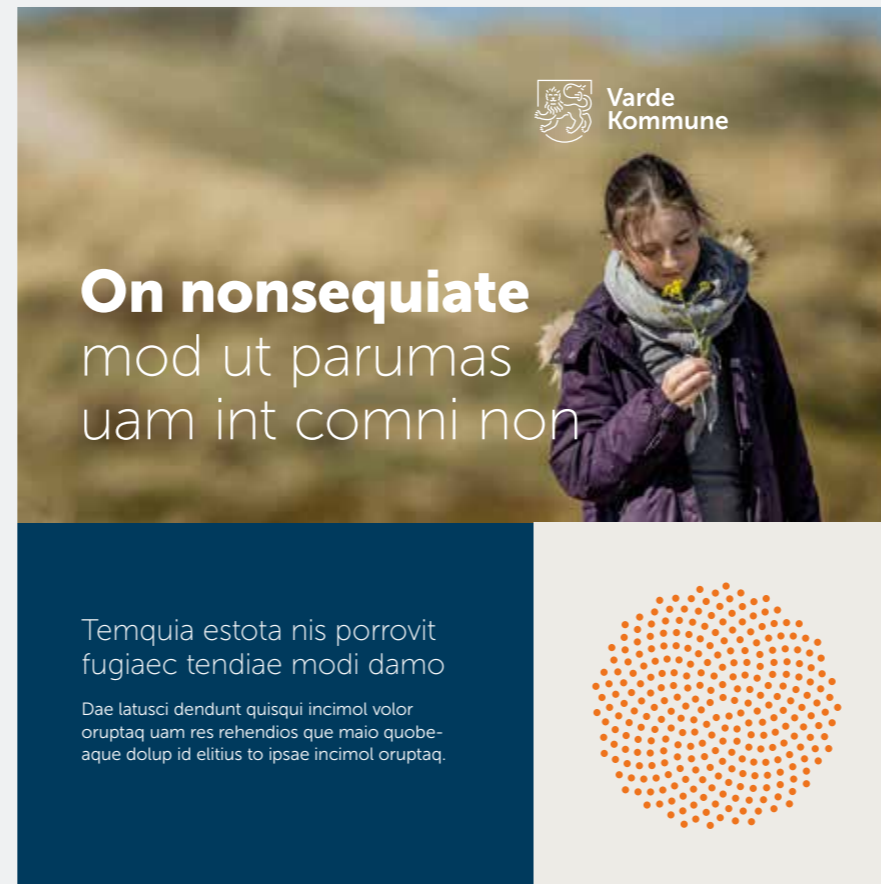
Varde Kommune

On nonsequiate mod ut parumas uam int comni non

Temquia estota nis porrovit fugiaec tendiae modi damo

Dae latusci dendunt quisqui incimol volor oruptaq uam res rehendios que maio quobeaque dolup id elitius to ipsae incimol oruptaq.